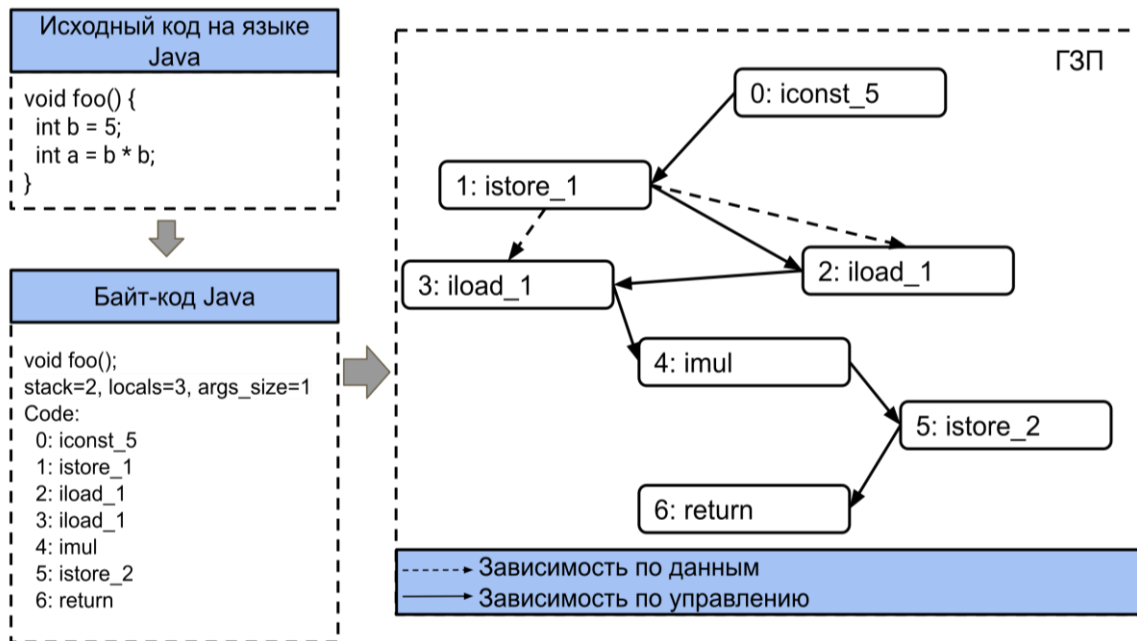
Исходный код на языке Java

void foo() {
int b = 5;
int a = b * b;
}

Байт-код Java

void foo();
stack=2, locals=3, args_size=1
Code:
0: iconst_5
1: istore_1
2: iload_1
3: iload_1
4: imul
5: istore_2
6: return

ГЗП

0: iconst_5

1: istore_1

3: iload_1

2: iload_1

4: imul

5: istore_2

6: return

Зависимость по данным
Зависимость по управлению